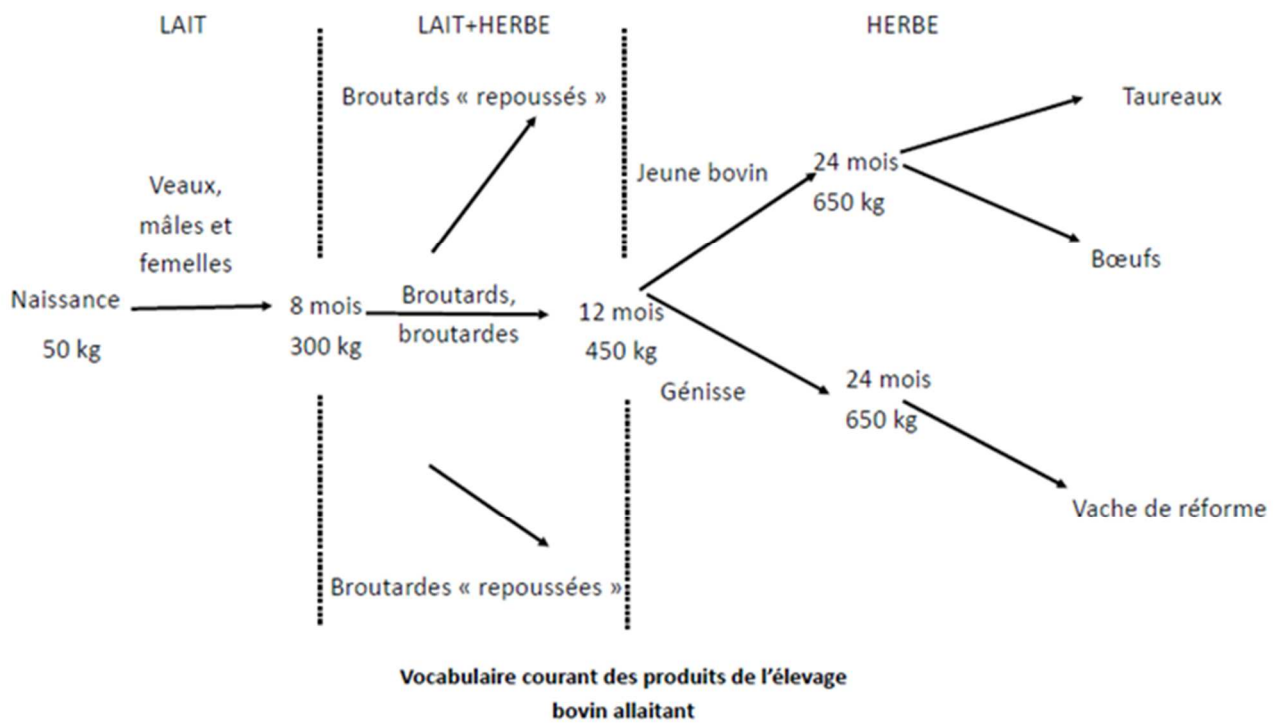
LAIT

LAIT+HERBE

HERBE

Broutards « repoussés »

Taureaux

Veaux, mâles et femelles

Jeune bovin

24 mois
650 kg

Bœufs

Naissance
50 kg

8 mois
300 kg

Broutards, broutardes

12 mois
450 kg

Génisse

24 mois
650 kg

Vache de réforme

Broutardes « repoussées »

**Vocabulaire courant des produits de l'élevage bovin allaitant**